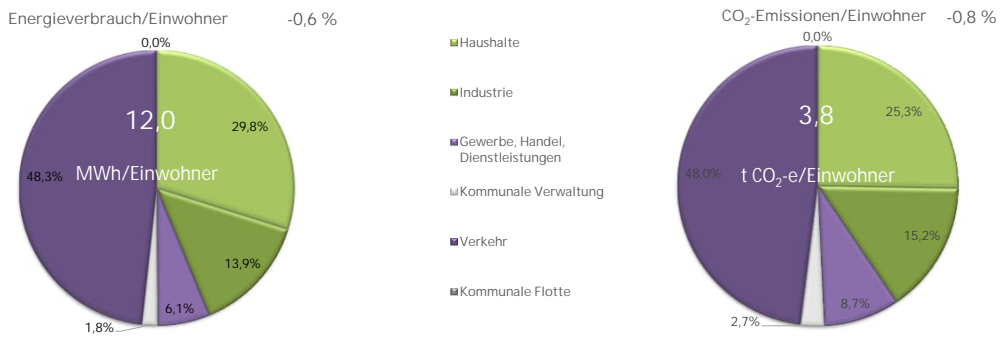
Energieverbrauch/Einwohner -0,6 %

0,0%

12,0

MWh/Einwohner

29,8%

48,3%

13,9%

6,1%

1,8%

Haushalte

Industrie

Gewerbe, Handel, Dienstleistungen

Kommunale Verwaltung

Verkehr

Kommunale Flotte

$CO_2$-Emissionen/Einwohner -0,8 %

0,0%

3,8

t $CO_2$-e/Einwohner

25,3%

48,0%

15,2%

8,7%

2,7%